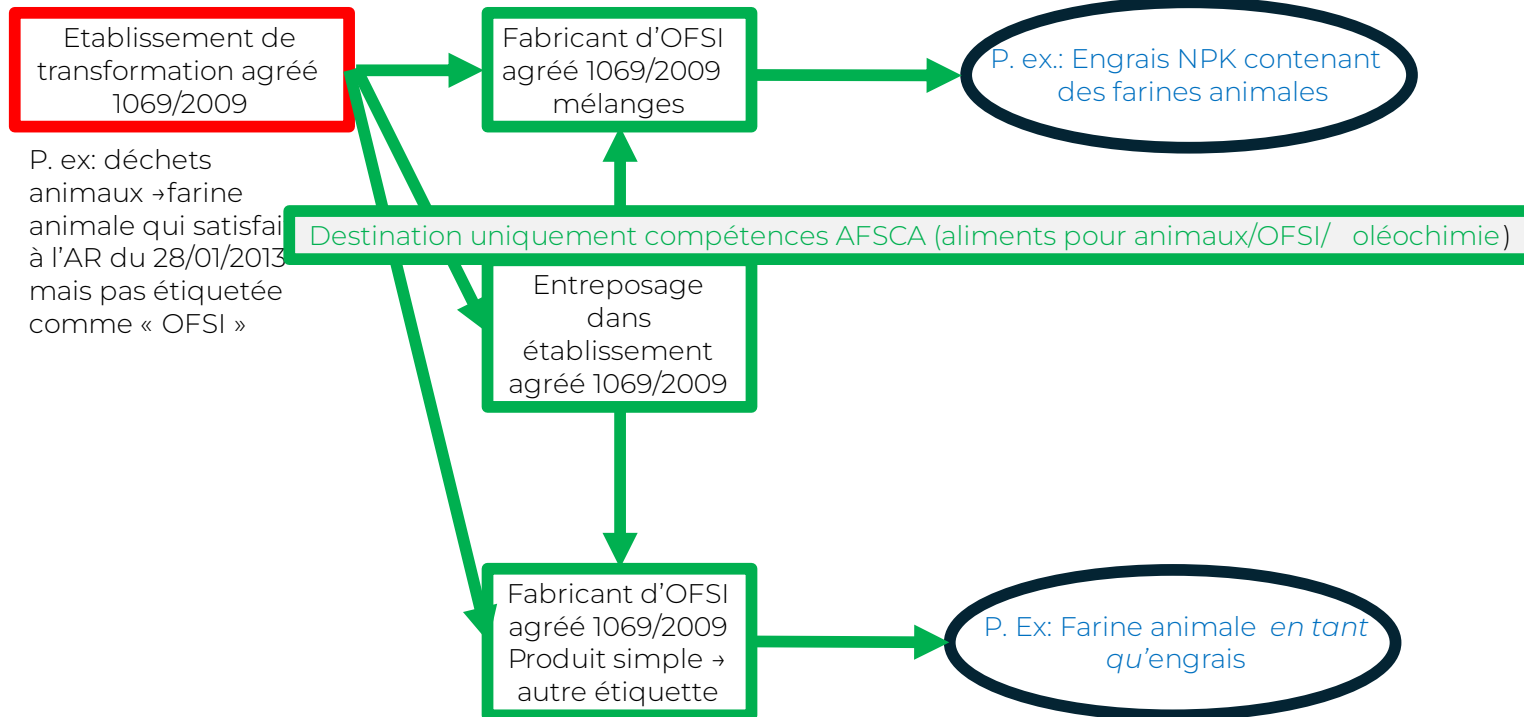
Etablissement de transformation agréé 1069/2009

P. ex: déchets animaux →farine animale qui satisfai à l'AR du 28/01/2013 mais pas étiquetée comme « OFSI »

Fabricant d'OFSI agréé 1069/2009 mélanges

P. ex.: Engrais NPK contenant des farines animales

Destination uniquement compétences AFSCA (aliments pour animaux/OFSI/ oléochimie)

Entreposage dans établissement agréé 1069/2009

Fabricant d'OFSI agréé 1069/2009 Produit simple → autre étiquette

P. Ex: Farine animale *en tant qu'*engrais